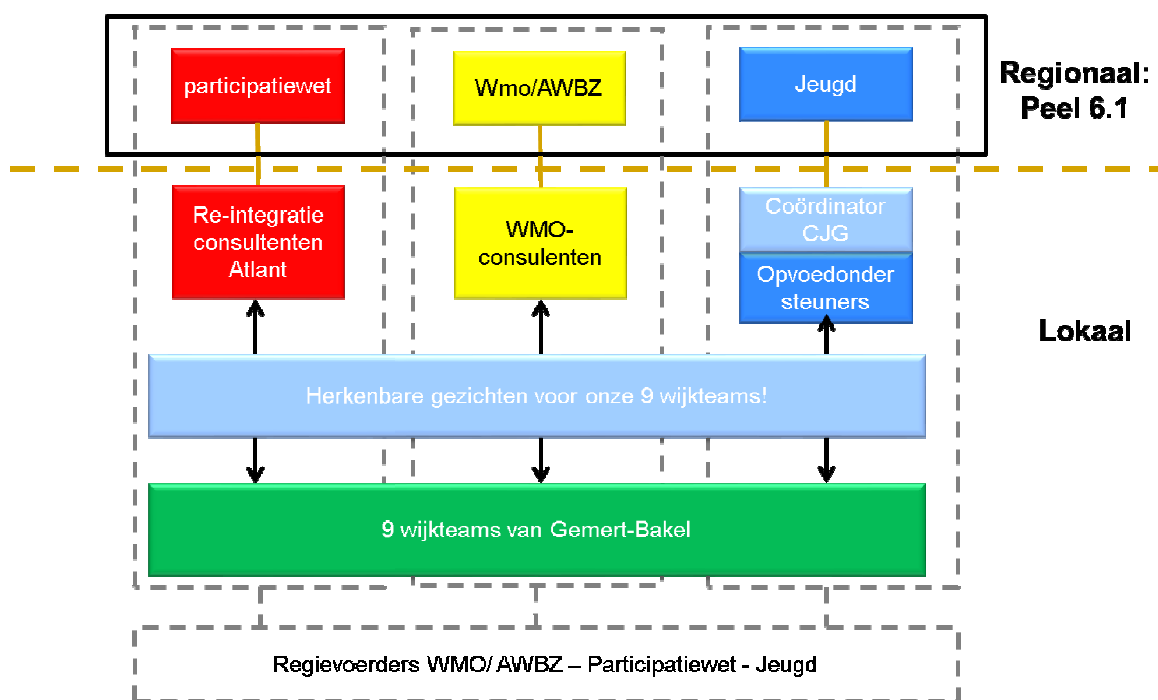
participatiewet

Wmo/AWBZ

Jeugd

Regionaal: Peel 6.1

Re-integratie consultenten Atlant

WMO-consulenten

Coördinator CJG

Opvoedonder steuners

Lokaal

Herkenbare gezichten voor onze 9 wijkteams!

9 wijkteams van Gemert-Bakel

Regievoerders WMO/ AWBZ – Participatiewet - Jeugd